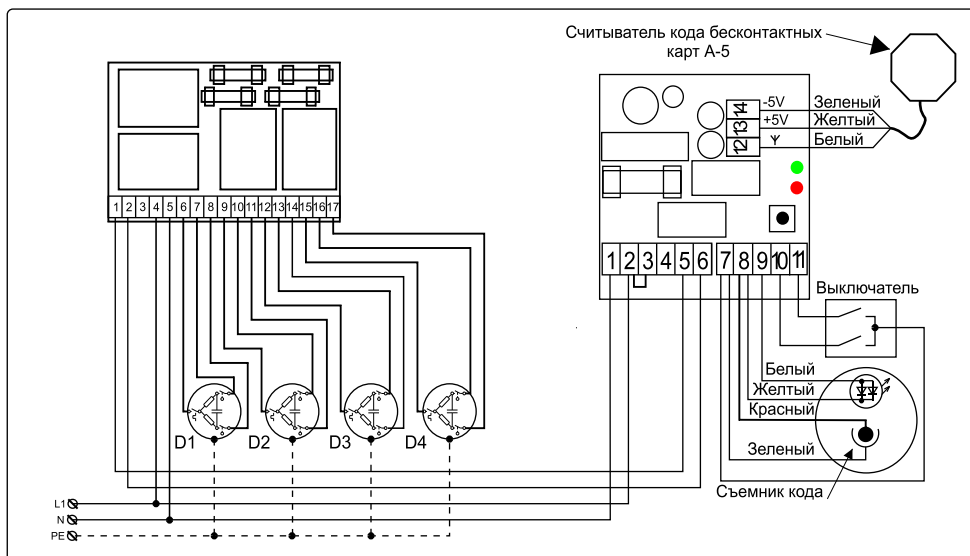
Считыватель кода бесконтактных карт А-5

1 2 3 4 5 6 7 8 9 10 11 12 13 14 15 16 17

14 -5V Зеленый
13 +5V Желтый
12 Ψ Белый

1 2 3 4 5 6 7 8 9 10 11

Выключатель

Белый
Желтый
Красный
Зеленый

D1 D2 D3 D4

Съемник кода

L1
N
PE